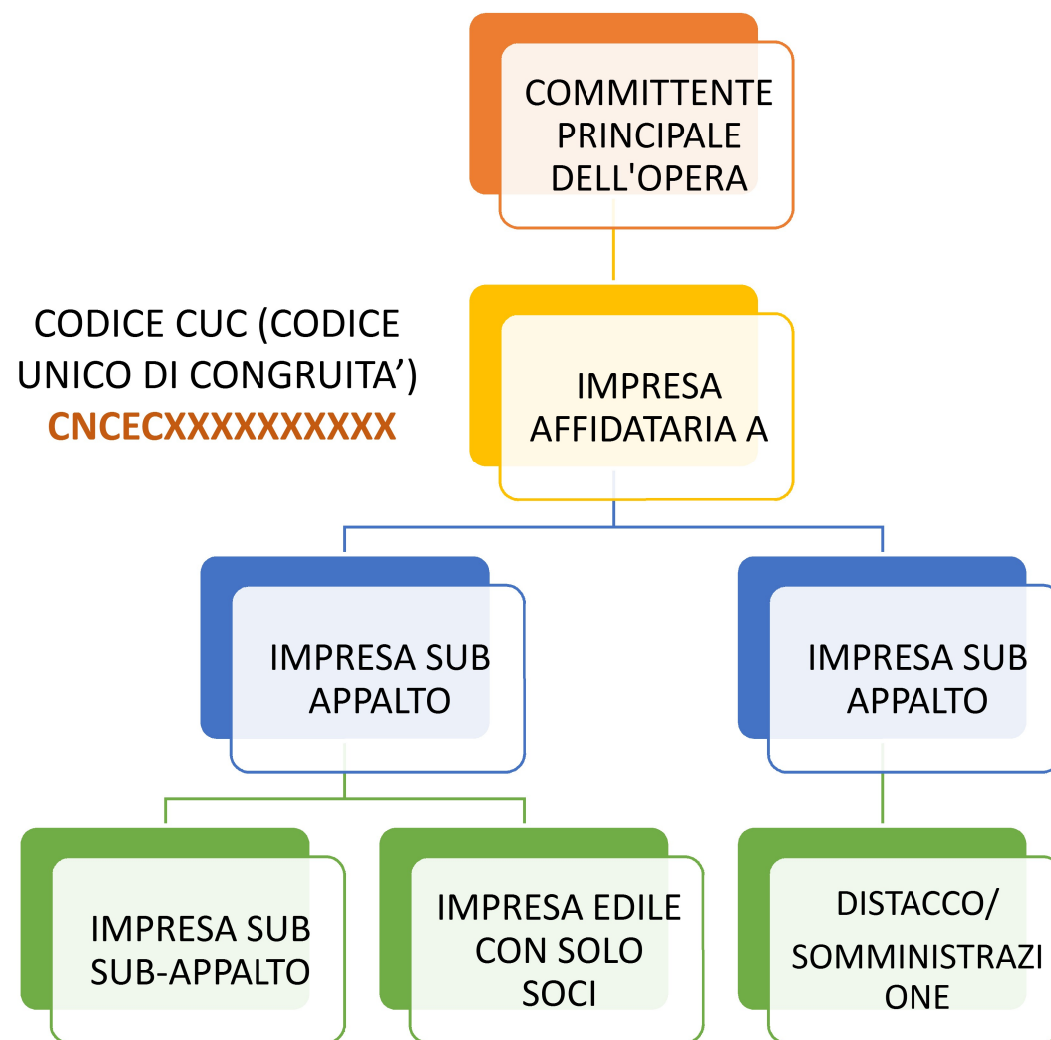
COMMITTENTE PRINCIPALE DELL'OPERA

CODICE CUC (CODICE UNICO DI CONGRUITA')
CNCECXXXXXXXXXX

IMPRESA AFFIDATARIA A

IMPRESA SUB APPALTO

IMPRESA SUB APPALTO

IMPRESA SUB SUB-APPALTO

IMPRESA EDILE CON SOLO SOCI

DISTACCO/ SOMMINISTRAZI ONE